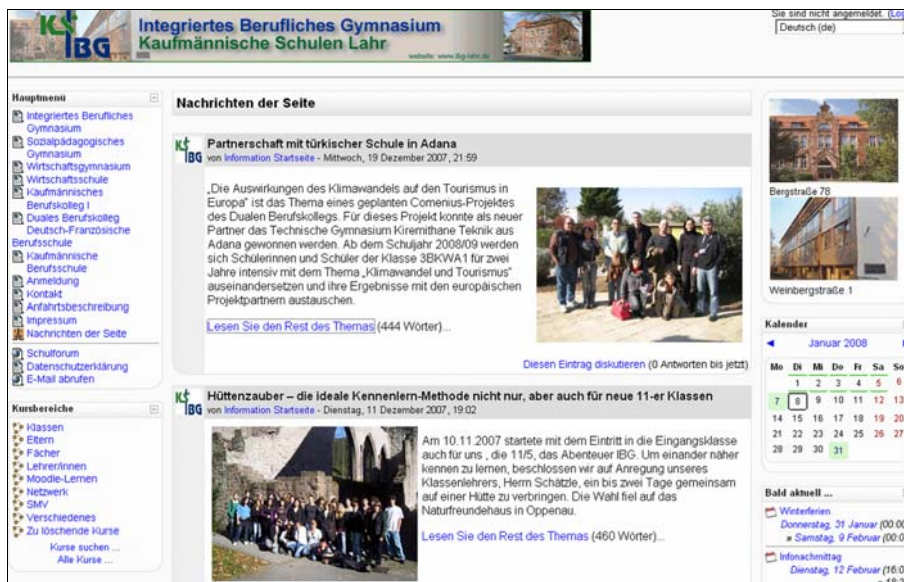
KS IBG Integriertes Berufliches Gymnasium Kaufmännische Schulen Lahr

website: www.ibg-lahr.de

Sie sind nicht angemeldet. (Lo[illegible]

Deutsch (de)

Hauptmenü

Integriertes Berufliches Gymnasium
Sozialpädagogisches Gymnasium
Wirtschaftsgymnasium
Wirtschaftsschule
Kaufmännisches Berufskolleg I
Duales Berufskolleg Deutsch-Französische Berufsschule
Kaufmännische Berufsschule
Anmeldung
Kontakt
Anfahrtsbeschreibung
Impressum
Nachrichten der Seite

Schulforum
Datenschutzerklärung
E-Mail abrufen

Kursbereiche

Klassen
Eltern
Fächer
Lehrer/innen
Moodle-Lernen
Netzwerk
SMV
Verschiedenes
Zu löschende Kurse

Kurse suchen ...
Alle Kurse ...

Nachrichten der Seite

Partnerschaft mit türkischer Schule in Adana
von Information Startseite - Mittwoch, 19 Dezember 2007, 21:59

„Die Auswirkungen des Klimawandels auf den Tourismus in Europa" ist das Thema eines geplanten Comenius-Projektes des Dualen Berufskollegs. Für dieses Projekt konnte als neuer Partner das Technische Gymnasium Kiremithane Teknik aus Adana gewonnen werden. Ab dem Schuljahr 2008/09 werden sich Schülerinnen und Schüler der Klasse 3BKWA1 für zwei Jahre intensiv mit dem Thema „Klimawandel und Tourismus" auseinandersetzen und ihre Ergebnisse mit den europäischen Projektpartnern austauschen.

Lesen Sie den Rest des Themas (444 Wörter)...

Diesen Eintrag diskutieren (0 Antworten bis jetzt)

Hüttenzauber – die ideale Kennenlern-Methode nicht nur, aber auch für neue 11-er Klassen
von Information Startseite - Dienstag, 11 Dezember 2007, 19:02

Am 10.11.2007 startete mit dem Eintritt in die Eingangsklasse auch für uns , die 11/5, das Abenteuer IBG. Um einander näher kennen zu lernen, beschlossen wir auf Anregung unseres Klassenlehrers, Herrn Schätzle, ein bis zwei Tage gemeinsam auf einer Hütte zu verbringen. Die Wahl fiel auf das Naturfreundehaus in Oppenau.

Lesen Sie den Rest des Themas (460 Wörter)...

Bergstraße 78

Weinbergstraße 1

Kalender

◄ Januar 2008

| Mo | Di | Mi | Do | Fr | Sa | So |
|---|---|---|---|---|---|---|
| | 1 | 2 | 3 | 4 | 5 | 6 |
| 7 | 8 | 9 | 10 | 11 | 12 | 13 |
| 14 | 15 | 16 | 17 | 18 | 19 | 20 |
| 21 | 22 | 23 | 24 | 25 | 26 | 27 |
| 28 | 29 | 30 | 31 | | | |

Bald aktuell ...

Winterferien
Donnerstag, 31 Januar (00:0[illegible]
» Samstag, 9 Februar (00:0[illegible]

Infonachmittag
Dienstag, 12 Februar (16:0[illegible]